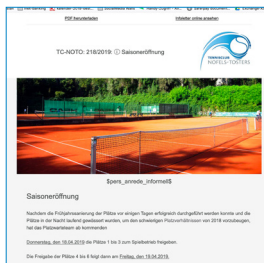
PDF Herunterladen

Infoletter online ansehen

TC-NOTO: 218/2019: ⓘ Saisoneröffnung

TENNISCLUB NOFELS-TOSTERS

$pers_anrede_informell$

Saisoneröffnung

Nachdem die Frühjahrssanierung der Plätze vor einigen Tagen erfolgreich durchgeführt werden konnte und die Plätze in der Nacht laufend gewässert wurden, um den schwierigen Platzverhältnissen von 2018 vorzubeugen, hat das Platzwarteteam ab kommenden

Donnerstag, den 18.04.2019 die Plätze 1 bis 3 zum Spielbetrieb freigegeben.

Die Freigabe der Plätze 4 bis 6 folgt dann am Freitag, den 19.04.2019.